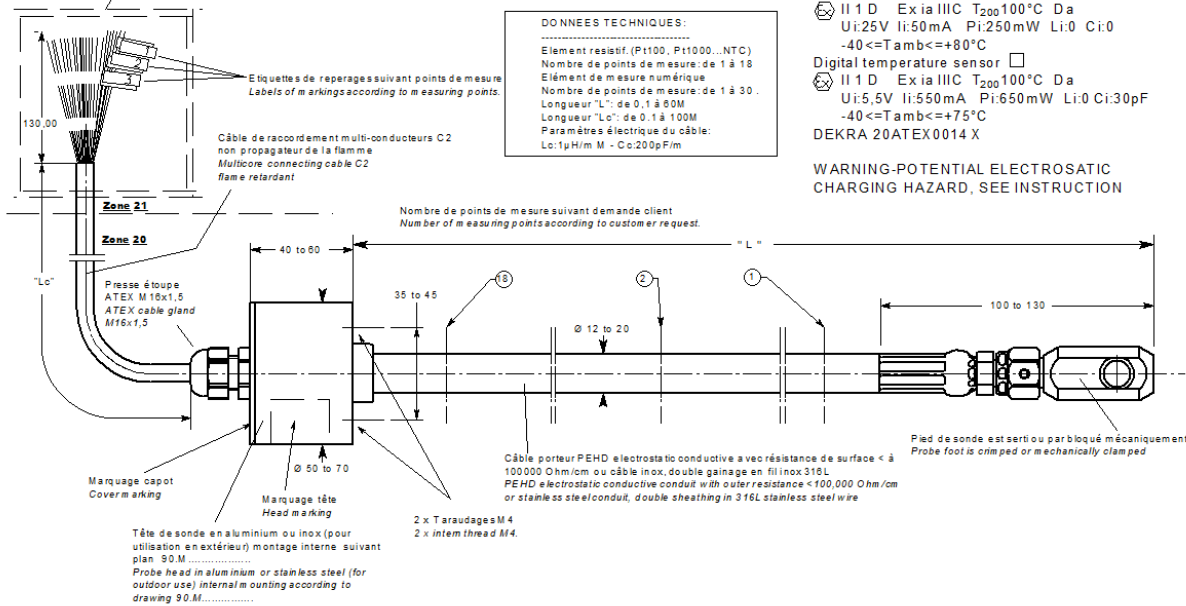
130,00

Etiquettes de reperages suivant points de mesure
Labels of markings according to measuring points.

Câble de raccordement multi-conducteurs C2 non propagateur de la flamme
Multicore connecting cable C2 flame retardant

DONNEES TECHNIQUES:

Element resistif. (Pt100, Pt1000...NTC)
Nombre de points de mesure: de 1 à 18
Elément de mesure numérique
Nombre de points de mesure: de 1 à 30.
Longueur "L": de 0,1 à 60M
Longueur "Lc": de 0.1 à 100M
Paramètres électrique du câble:
Lc:1µH/m M - Cc:200pF/m

II 1 D Ex ia IIIC $T_{200}$100°C Da
Ui:25V Ii:50mA Pi:250mW Li:0 Ci:0
-40<=Tamb<=+80°C
Digital temperature sensor
II 1 D Ex ia IIIC $T_{200}$100°C Da
Ui:5,5V Ii:550mA Pi:650mW Li:0 Ci:30pF
-40<=Tamb<=+75°C
DEKRA 20ATEX0014 X

WARNING-POTENTIAL ELECTROSATIC CHARGING HAZARD, SEE INSTRUCTION

Zone 21
Zone 20

Nombre de points de mesure suivant demande client
Number of measuring points according to customer request.

"Lc"

40 to 60

" L "

Presse étoupe
ATEX M16x1,5
ATEX cable gland
M16x1,5

35 to 45

18

2

1

Ø 12 to 20

100 to 130

Pied de sonde est serti ou par bloqué mécaniquement
Probe foot is crimped or mechanically clamped

Câble porteur PEHD electrostatic conductive avec résistance de surface < à 100000 Ohm/cm ou câble inox, double gainage en fil inox 316L
PEHD electrostatic conductive conduit with outer resistance <100,000 Ohm/cm or stainless steel conduit, double sheathing in 316L stainless steel wire

Ø 50 to 70

Marquage capot
Cover marking

Marquage tête
Head marking

2 x Taraudages M4
2 x intern thread M4.

Tête de sonde en aluminium ou inox (pour utilisation en extérieur) montage interne suivant plan 90.M..................
Probe head in aluminium or stainless steel (for outdoor use) internal mounting according to drawing 90.M...............